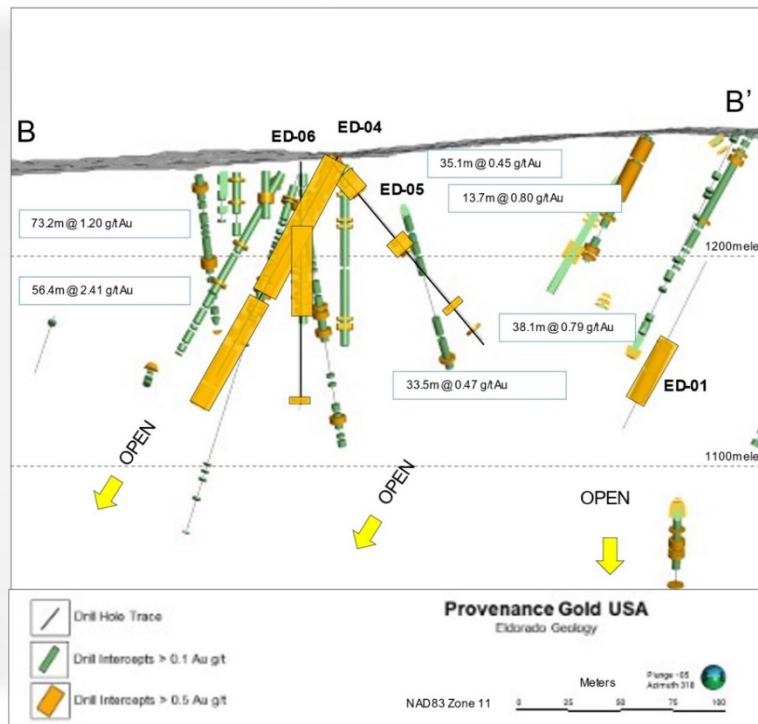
B

B'

ED-06

ED-04

ED-05

35.1m @ 0.45 g/t Au

13.7m @ 0.80 g/t Au

73.2m @ 1.20 g/t Au

1200mele

56.4m @ 2.41 g/t Au

38.1m @ 0.79 g/t Au

33.5m @ 0.47 g/t Au

ED-01

OPEN

1100mele

OPEN

OPEN

Drill Hole Trace

Drill Intercepts > 0.1 Au g/t

Drill Intercepts > 0.5 Au g/t

Provenance Gold USA

Eldorado Geology

Meters

Plunge -05 Azimuth 318

NAD83 Zone 11

0 25 50 75 100